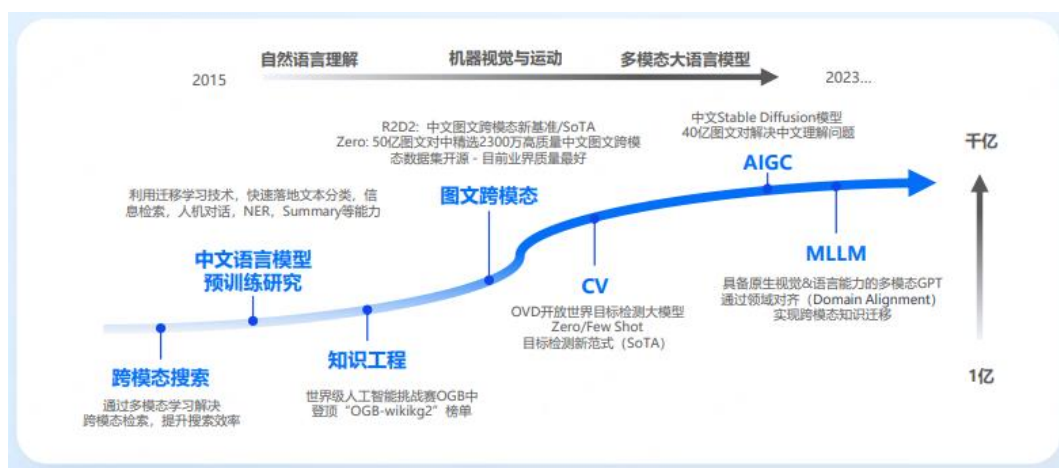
2015

自然语言理解　机器视觉与运动　多模态大语言模型

2023...

千亿

1亿

跨模态搜索
通过多模态学习解决跨模态检索，提升搜索效率

中文语言模型预训练研究
利用迁移学习技术，快速落地文本分类，信息检索，人机对话，NER，Summary等能力

知识工程
世界级人工智能挑战赛OGB中登顶“OGB-wikikg2”榜单

图文跨模态
R2D2：中文图文跨模态新基准/SoTA
Zero：50亿图文对中精选2300万高质量中文图文跨模态数据集开源 - 目前业界质量最好

CV
OVD开放世界目标检测大模型
Zero/Few Shot
目标检测新范式（SoTA）

AIGC
中文Stable Diffusion模型
40亿图文对解决中文理解问题

MLLM
具备原生视觉&语言能力的多模态GPT
通过领域对齐（Domain Alignment）实现跨模态知识迁移